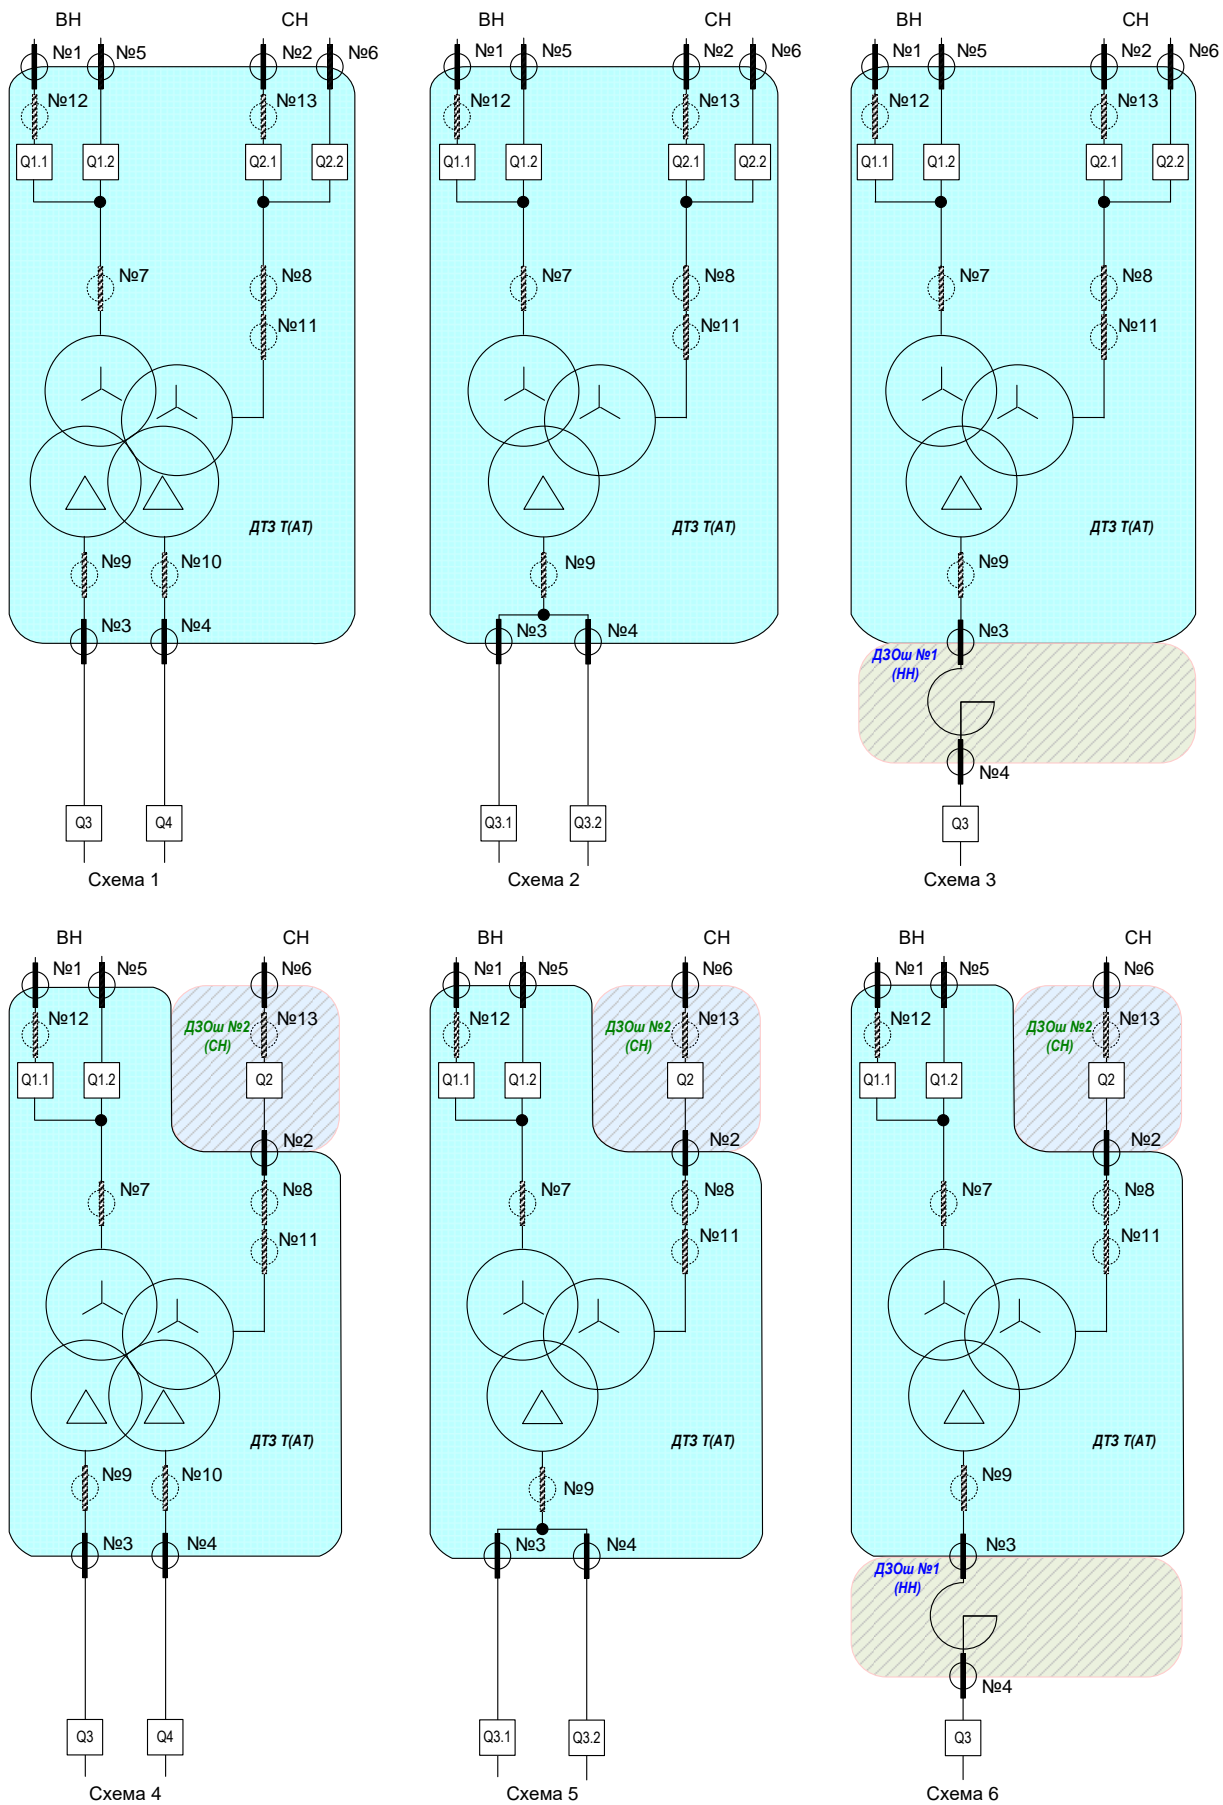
ВН
СН
№1
№5
№2
№6
№12
№13
Q1.1
Q1.2
Q2.1
Q2.2
№7
№8
№11
ДТЗ Т(АТ)
№9
№10
№3
№4
Q3
Q4
Схема 1

ВН
СН
№1
№5
№2
№6
№12
№13
Q1.1
Q1.2
Q2.1
Q2.2
№7
№8
№11
ДТЗ Т(АТ)
№9
№3
№4
Q3.1
Q3.2
Схема 2

ВН
СН
№1
№5
№2
№6
№12
№13
Q1.1
Q1.2
Q2.1
Q2.2
№7
№8
№11
ДТЗ Т(АТ)
№9
№3
ДЗОш №1 (НН)
№4
Q3
Схема 3

ВН
СН
№1
№5
№6
№12
ДЗОш №2 (СН)
№13
Q1.1
Q1.2
Q2
№2
№7
№8
№11
ДТЗ Т(АТ)
№9
№10
№3
№4
Q3
Q4
Схема 4

ВН
СН
№1
№5
№6
№12
ДЗОш №2 (СН)
№13
Q1.1
Q1.2
Q2
№2
№7
№8
№11
ДТЗ Т(АТ)
№9
№3
№4
Q3.1
Q3.2
Схема 5

ВН
СН
№1
№5
№6
№12
ДЗОш №2 (СН)
№13
Q1.1
Q1.2
Q2
№2
№7
№8
№11
ДТЗ Т(АТ)
№9
№3
ДЗОш №1 (НН)
№4
Q3
Схема 6